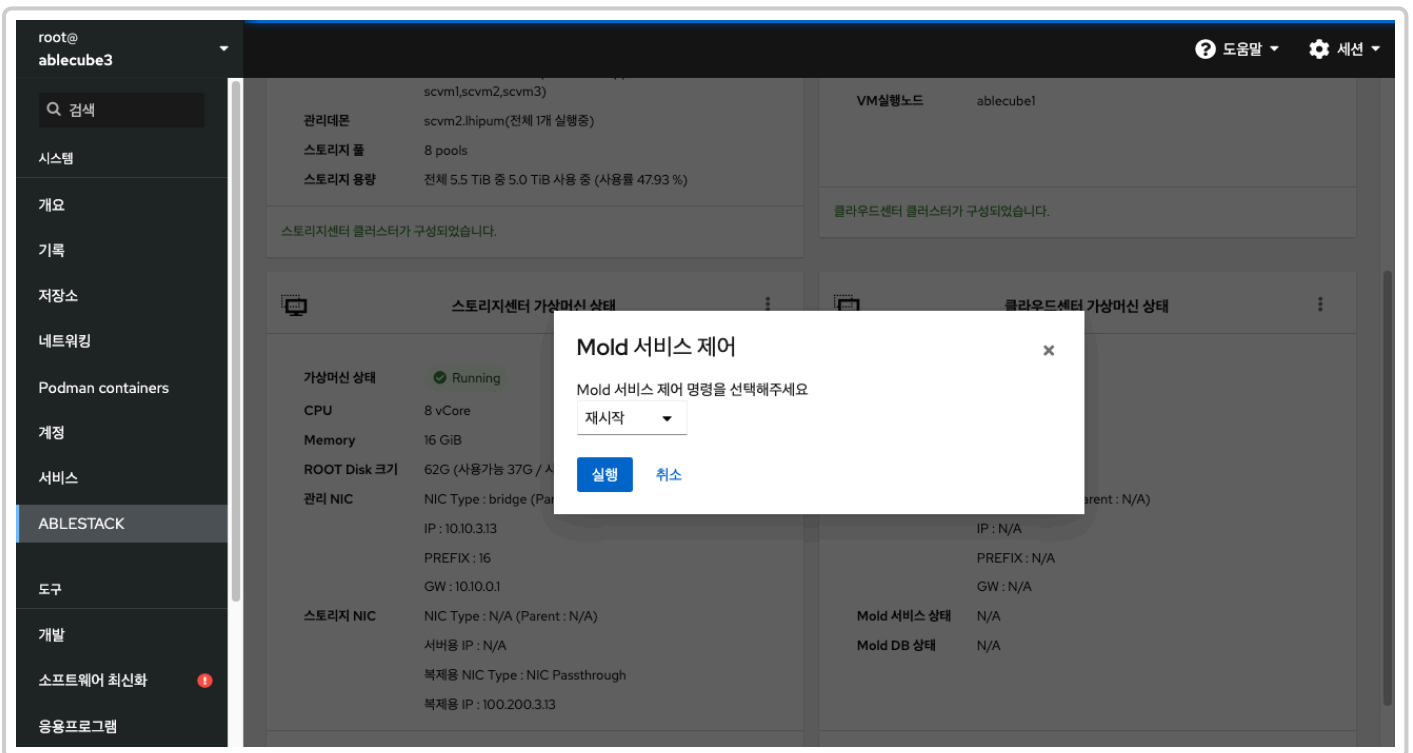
root@
ablecube3

검색

시스템

개요

기록

저장소

네트워킹

Podman containers

계정

서비스

ABLESTACK

도구

개발

소프트웨어 최신화

응용프로그램

도움말

세션

scvm1,scvm2,scvm3)

관리데몬 scvm2.lhipum(전체 1개 실행중)

스토리지 풀 8 pools

스토리지 용량 전체 5.5 TiB 중 5.0 TiB 사용 중 (사용률 47.93 %)

스토리지센터 클러스터가 구성되었습니다.

VM실행노드 ablecube1

클라우드센터 클러스터가 구성되었습니다.

스토리지센터 가상머신 상태

클라우드센터 가상머신 상태

가상머신 상태 Running

CPU 8 vCore

Memory 16 GiB

ROOT Disk 크기 62G (사용가능 37G / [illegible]

관리 NIC NIC Type : bridge (Par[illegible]

IP : 10.10.3.13

PREFIX : 16

GW : 10.10.0.1

스토리지 NIC NIC Type : N/A (Parent : N/A)

서버용 IP : N/A

복제용 NIC Type : NIC Passthrough

복제용 IP : 100.200.3.13

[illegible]arent : N/A)

IP : N/A

PREFIX : N/A

GW : N/A

Mold 서비스 상태 N/A

Mold DB 상태 N/A

Mold 서비스 제어

×

Mold 서비스 제어 명령을 선택해주세요

재시작

실행

취소